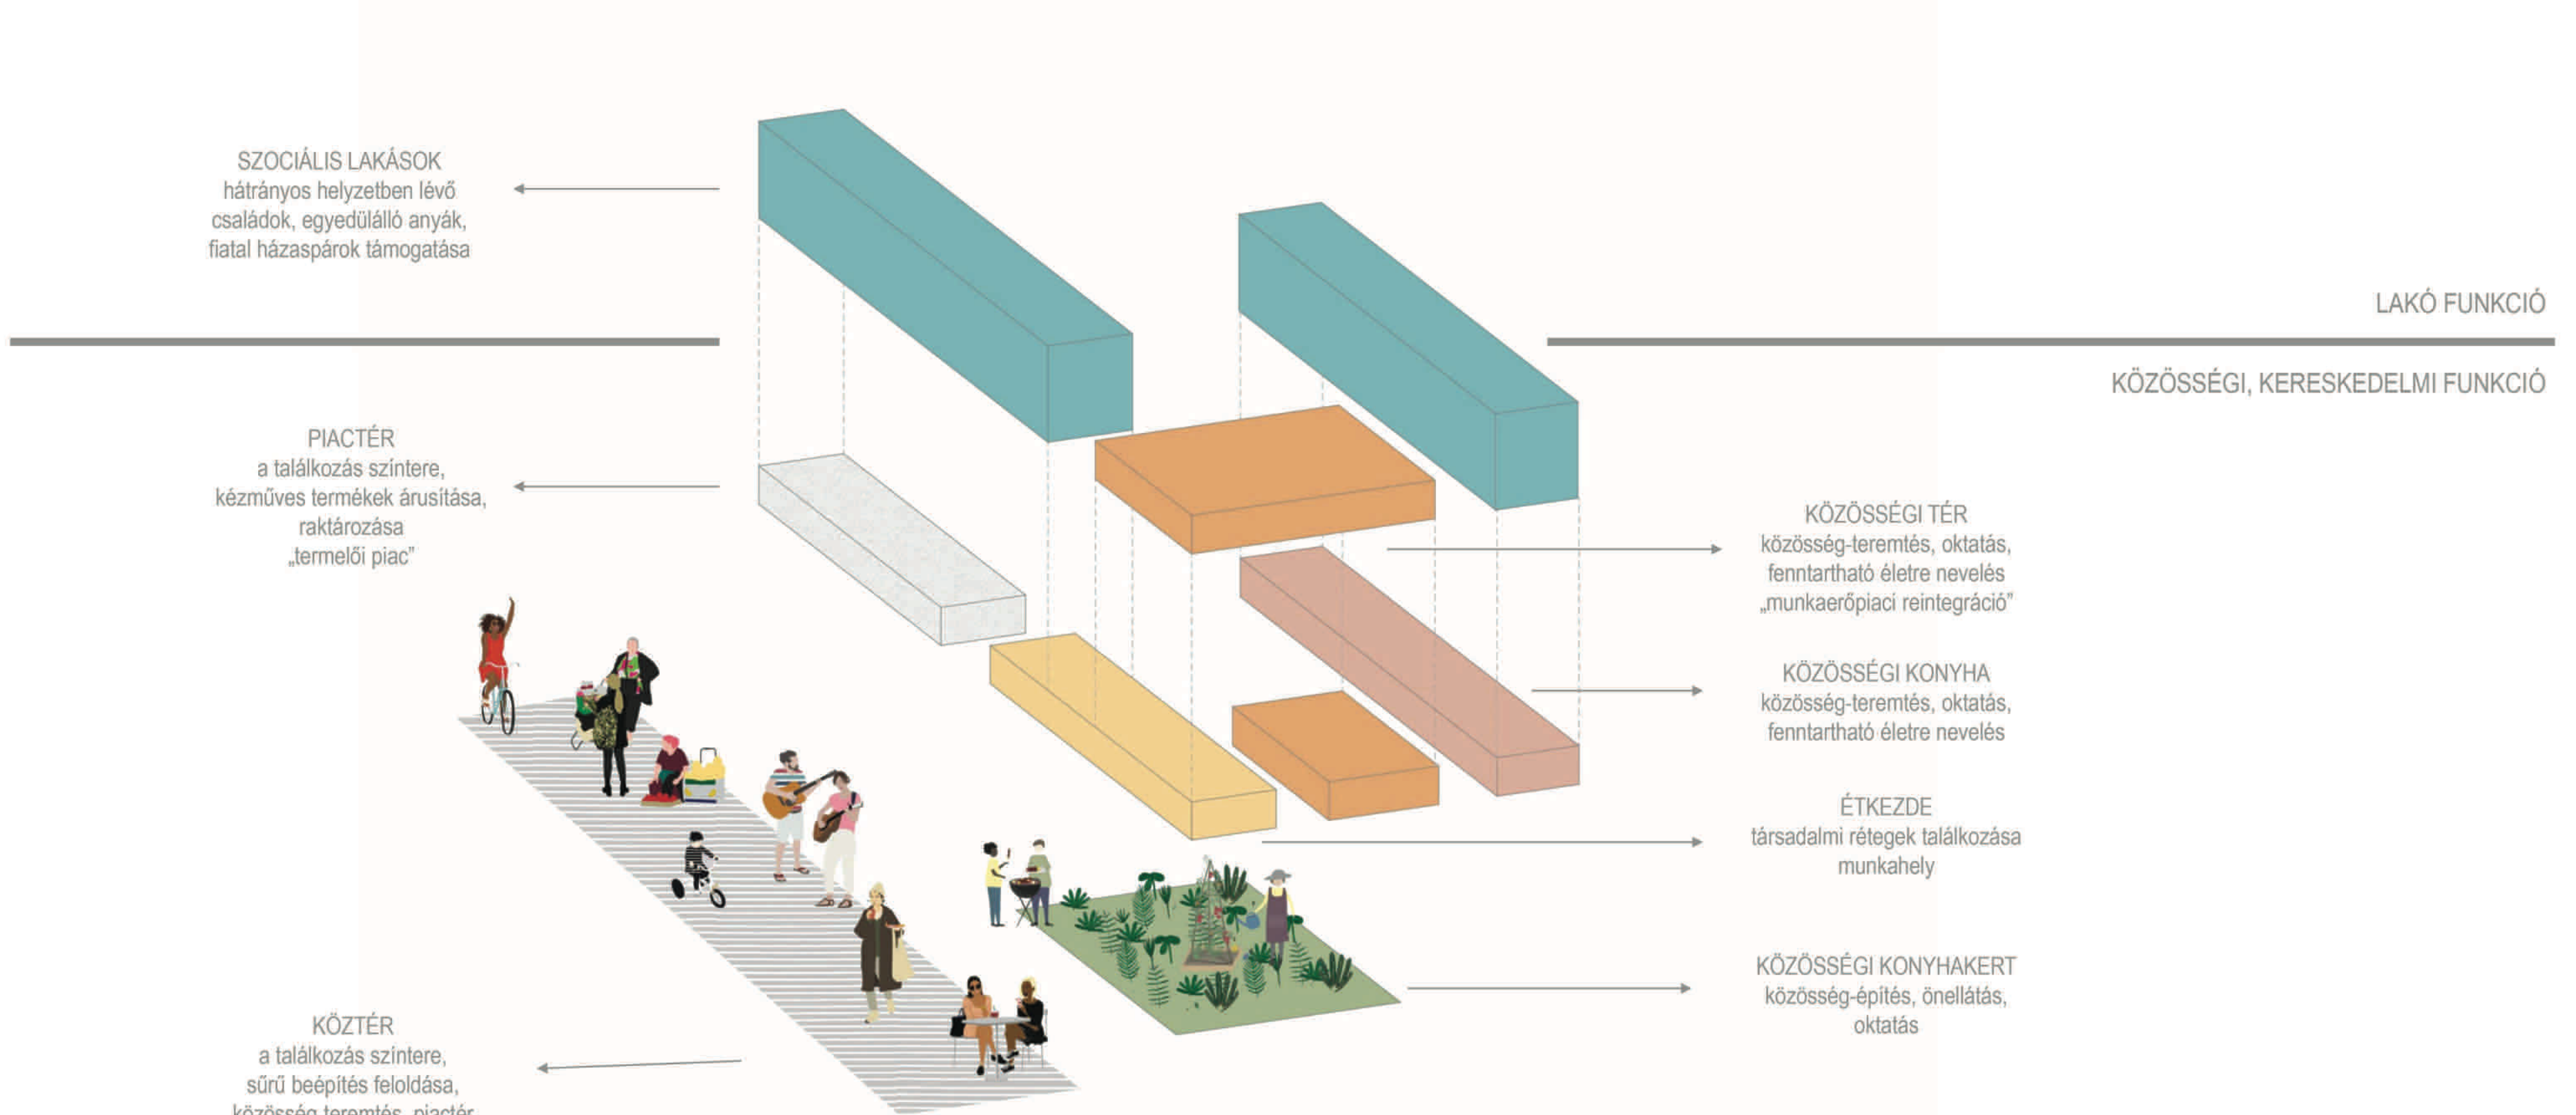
SZOCIÁLIS LAKÁSOK
hátrányos helyzetben lévő családok, egyedülálló anyák, fiatal házaspárok támogatása

LAKÓ FUNKCIÓ

KÖZÖSSÉGI, KERESKEDELMI FUNKCIÓ

PIACTÉR
a találkozás színtere, kézműves termékek árusítása, raktározása
„termelői piac"

KÖZÖSSÉGI TÉR
közösség-teremtés, oktatás, fenntartható életre nevelés
„munkaerőpiaci reintegráció"

KÖZÖSSÉGI KONYHA
közösség-teremtés, oktatás, fenntartható életre nevelés

ÉTKEZDE
társadalmi rétegek találkozása munkahely

KÖZÖSSÉGI KONYHAKERT
közösség-építés, önellátás, oktatás

KÖZTÉR
a találkozás színtere, sűrű beépítés feloldása, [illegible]